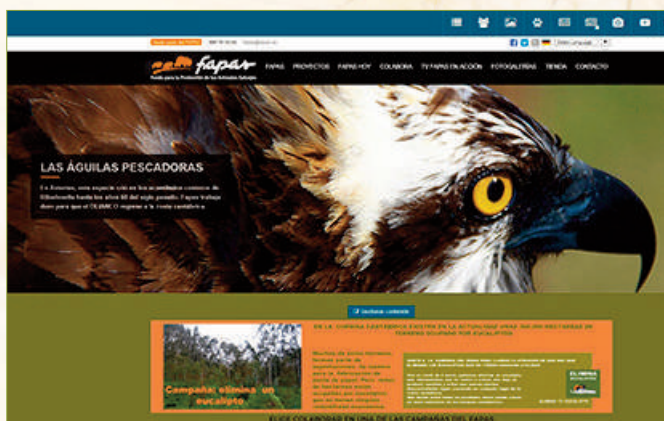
fapas
Fondo para la Protección de los Animales Salvajes

FAPAS PROYECTOS FAPAS HOY COLABORA TV FAPAS EN ACCIÓN FOTOGALERÍAS TIENDA CONTACTO

LAS ÁGUILAS PESCADORAS

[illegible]

Campaña: elimina un eucalipto

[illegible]

ELIGE COLABORAR EN UNA DE LAS CAMPAÑAS DEL FAPAS